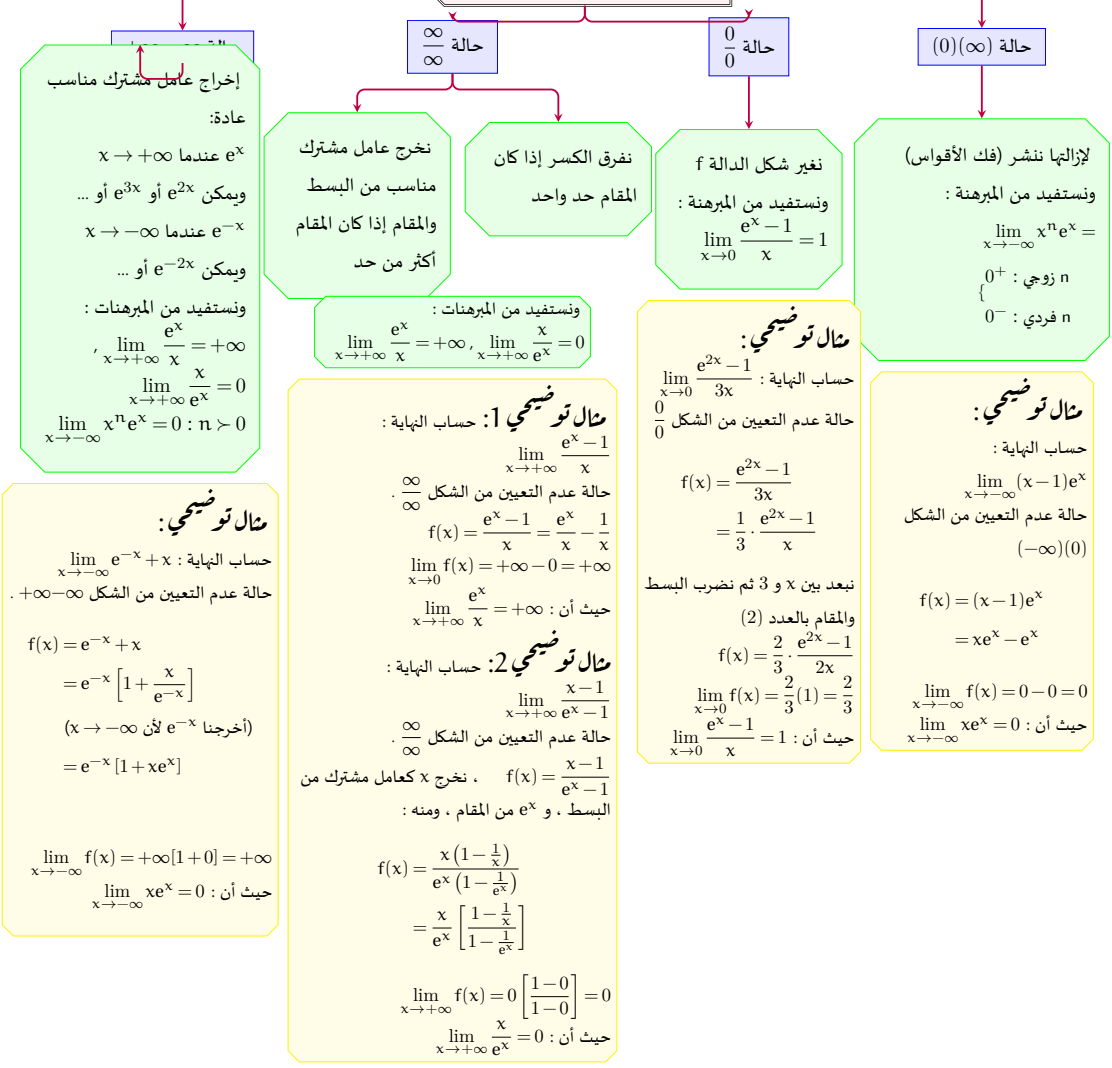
حالة $(\infty)(0)$

لإزالتها ننشر (فك الأقواس) ونستفيد من المبرهنة :
$\lim_{x\to-\infty} x^n e^x =$ $\{ 0^+$ : n زوجي ، $0^-$ : n فردي

مثال توضيحي :
حساب النهاية :
$\lim_{x\to-\infty}(x-1)e^x$
حالة عدم التعيين من الشكل $(-\infty)(0)$
$f(x)=(x-1)e^x$
$=xe^x-e^x$
$\lim_{x\to-\infty} f(x)=0-0=0$
حيث أن : $\lim_{x\to-\infty} xe^x=0$

حالة $\frac{0}{0}$

نغير شكل الدالة f ونستفيد من المبرهنة :
$\lim_{x\to0}\frac{e^x-1}{x}=1$

مثال توضيحي :
حساب النهاية : $\lim_{x\to0}\frac{e^{2x}-1}{3x}$
حالة عدم التعيين من الشكل $\frac{0}{0}$
$f(x)=\frac{e^{2x}-1}{3x}$
$=\frac{1}{3}\cdot\frac{e^{2x}-1}{x}$
نبعد بين x و 3 ثم نضرب البسط والمقام بالعدد (2)
$f(x)=\frac{2}{3}\cdot\frac{e^{2x}-1}{2x}$
$\lim_{x\to0} f(x)=\frac{2}{3}(1)=\frac{2}{3}$
حيث أن : $\lim_{x\to0}\frac{e^x-1}{x}=1$

حالة $\frac{\infty}{\infty}$

نفرق الكسر إذا كان المقام حد واحد

نخرج عامل مشترك مناسب من البسط والمقام إذا كان المقام أكثر من حد

ونستفيد من المبرهنات :
$\lim_{x\to+\infty}\frac{e^x}{x}=+\infty$ , $\lim_{x\to+\infty}\frac{x}{e^x}=0$

مثال توضيحي 1: حساب النهاية :
$\lim_{x\to+\infty}\frac{e^x-1}{x}$
حالة عدم التعيين من الشكل $\frac{\infty}{\infty}$ .
$f(x)=\frac{e^x-1}{x}=\frac{e^x}{x}-\frac{1}{x}$
$\lim_{x\to0} f(x)=+\infty-0=+\infty$
حيث أن : $\lim_{x\to+\infty}\frac{e^x}{x}=+\infty$

مثال توضيحي 2: حساب النهاية :
$\lim_{x\to+\infty}\frac{x-1}{e^x-1}$
حالة عدم التعيين من الشكل $\frac{\infty}{\infty}$ .
$f(x)=\frac{x-1}{e^x-1}$ ، نخرج x كعامل مشترك من البسط ، و $e^x$ من المقام ، ومنه :
$f(x)=\frac{x\left(1-\frac{1}{x}\right)}{e^x\left(1-\frac{1}{e^x}\right)}$
$=\frac{x}{e^x}\left[\frac{1-\frac{1}{x}}{1-\frac{1}{e^x}}\right]$
$\lim_{x\to+\infty} f(x)=0\left[\frac{1-0}{1-0}\right]=0$
حيث أن : $\lim_{x\to+\infty}\frac{x}{e^x}=0$

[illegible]

إخراج عامل مشترك مناسب عادة:
$e^x$ عندما $x\to+\infty$
ويمكن $e^{2x}$ أو $e^{3x}$ أو ...
$e^{-x}$ عندما $x\to-\infty$
ويمكن $e^{-2x}$ أو ...
ونستفيد من المبرهنات :
$\lim_{x\to+\infty}\frac{e^x}{x}=+\infty$ ,
$\lim_{x\to+\infty}\frac{x}{e^x}=0$
$\lim_{x\to-\infty}x^ne^x=0 : n\succ0$

مثال توضيحي :
حساب النهاية : $\lim_{x\to-\infty}e^{-x}+x$
حالة عدم التعيين من الشكل $+\infty-\infty$ .
$f(x)=e^{-x}+x$
$=e^{-x}\left[1+\frac{x}{e^{-x}}\right]$
(أخرجنا $e^{-x}$ لأن $x\to-\infty$)
$=e^{-x}[1+xe^x]$
$\lim_{x\to-\infty} f(x)=+\infty[1+0]=+\infty$
حيث أن : $\lim_{x\to-\infty}xe^x=0$